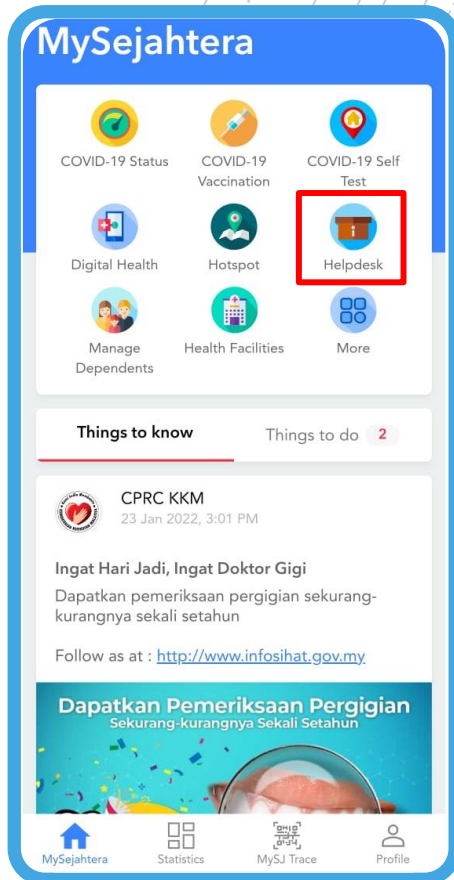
MySejahtera

COVID-19 Status
COVID-19 Vaccination
COVID-19 Self Test
Digital Health
Hotspot
Helpdesk
Manage Dependents
Health Facilities
More

Things to know
Things to do 2

CPRC KKM
23 Jan 2022, 3:01 PM

Ingat Hari Jadi, Ingat Doktor Gigi
Dapatkan pemeriksaan pergigian sekurang-kurangnya sekali setahun

Follow as at : http://www.infosihat.gov.my

Dapatkan Pemeriksaan Pergigian
Sekurang-kurangnya Sekali Setahun

MySejahtera
Statistics
MySJ Trace
Profile